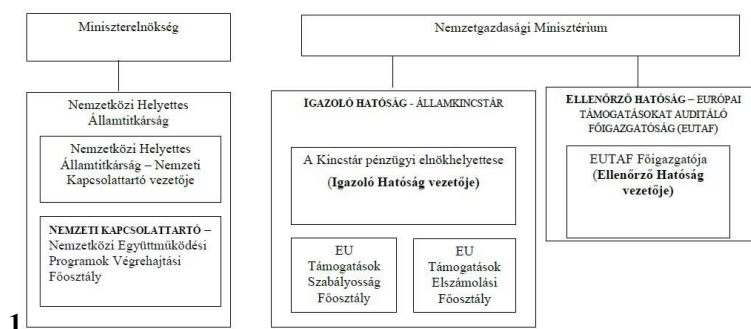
Miniszterelnökség

Nemzetgazdasági Minisztérium

Nemzetközi Helyettes Államtitkárság

Nemzetközi Helyettes Államtitkárság – Nemzeti Kapcsolattartó vezetője

NEMZETI KAPCSOLATTARTÓ – Nemzetközi Együttműködési Programok Végrehajtási Főosztály

IGAZOLÓ HATÓSÁG - ÁLLAMKINCSTÁR

A Kincstár pénzügyi elnökhelyettese

(Igazoló Hatóság vezetője)

EU Támogatások Szabályosság Főosztály

EU Támogatások Elszámolási Főosztály

ELLENŐRZŐ HATÓSÁG – EURÓPAI TÁMOGATÁSOKAT AUDITÁLÓ FŐIGAZGATÓSÁG (EUTAF)

EUTAF Főigazgatója

(Ellenőrző Hatóság vezetője)

1